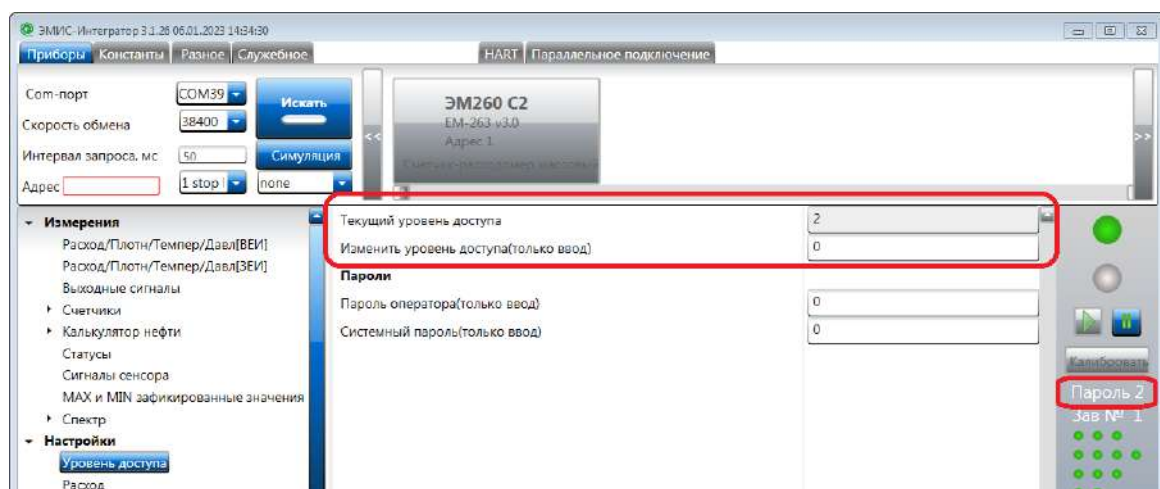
ЭМИС-Интегратор 3.1.26 06.01.2023 14:34:30

Приборы Константы Разное Служебное

HART Параллельное подключение

Com-порт COM39
Скорость обмена 38400
Интервал запроса, мс 50
Адрес
1 stop
none

Искать
Симуляция

<<
ЭМ260 С2
EM-263 v3.0
Адрес 1
Счетчик-расходомер массовый
>>

- Измерения
Расход/Плотн/Темпер/Давл[ВЕИ]
Расход/Плотн/Темпер/Давл[ЗЕИ]
Выходные сигналы
▸ Счетчики
▸ Калькулятор нефти
Статусы
Сигналы сенсора
MAX и MIN зафикированные значения
▸ Спектр
- Настройки
Уровень доступа
Расход

| | |
|---|---|
| Текущий уровень доступа | 2 |
| Изменить уровень доступа(только ввод) | 0 |
| Пароли | |
| Пароль оператора(только ввод) | 0 |
| Системный пароль(только ввод) | 0 |

Калибровать
Пароль 2
Зав № 1